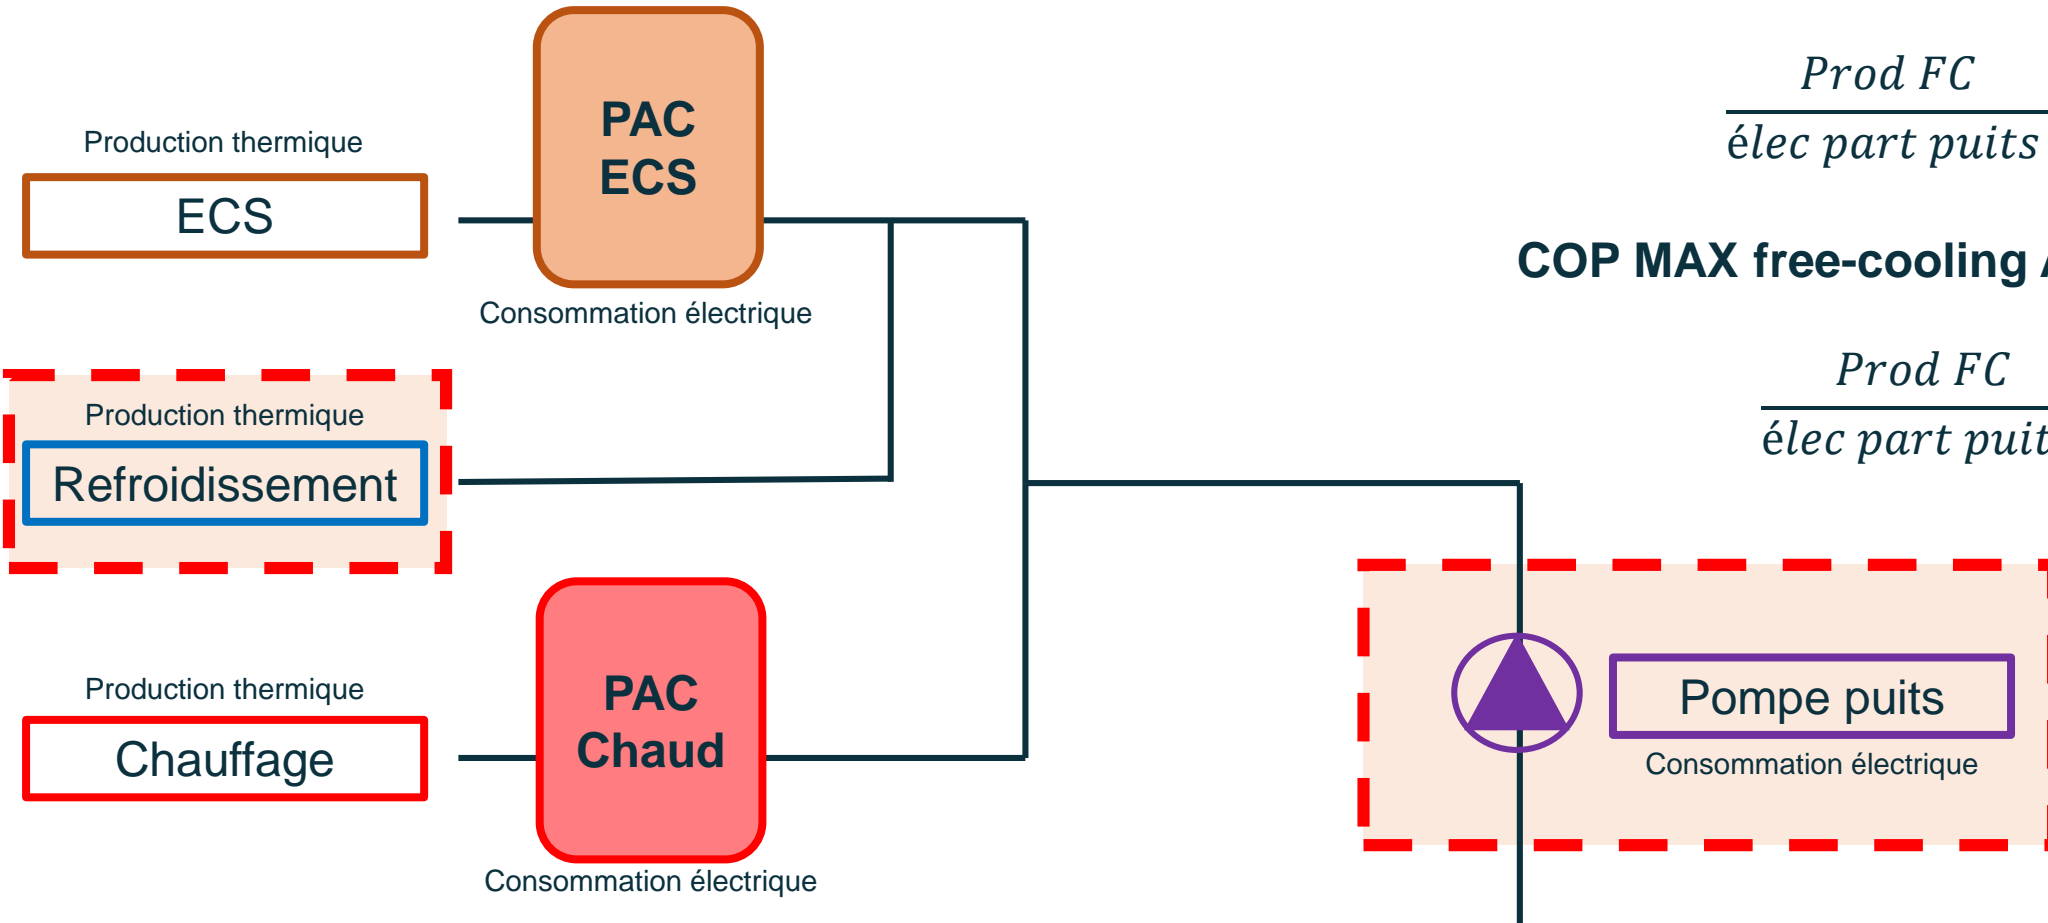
Production thermique

ECS

PAC ECS

Consommation électrique

Production thermique

Refroidissement

Production thermique

Chauffage

PAC Chaud

Consommation électrique

$\frac{Prod\ FC}{élec\ part\ puits}$

COP MAX free-cooling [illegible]

$\frac{Prod\ FC}{élec\ part\ puit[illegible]}$

Pompe puits

Consommation électrique